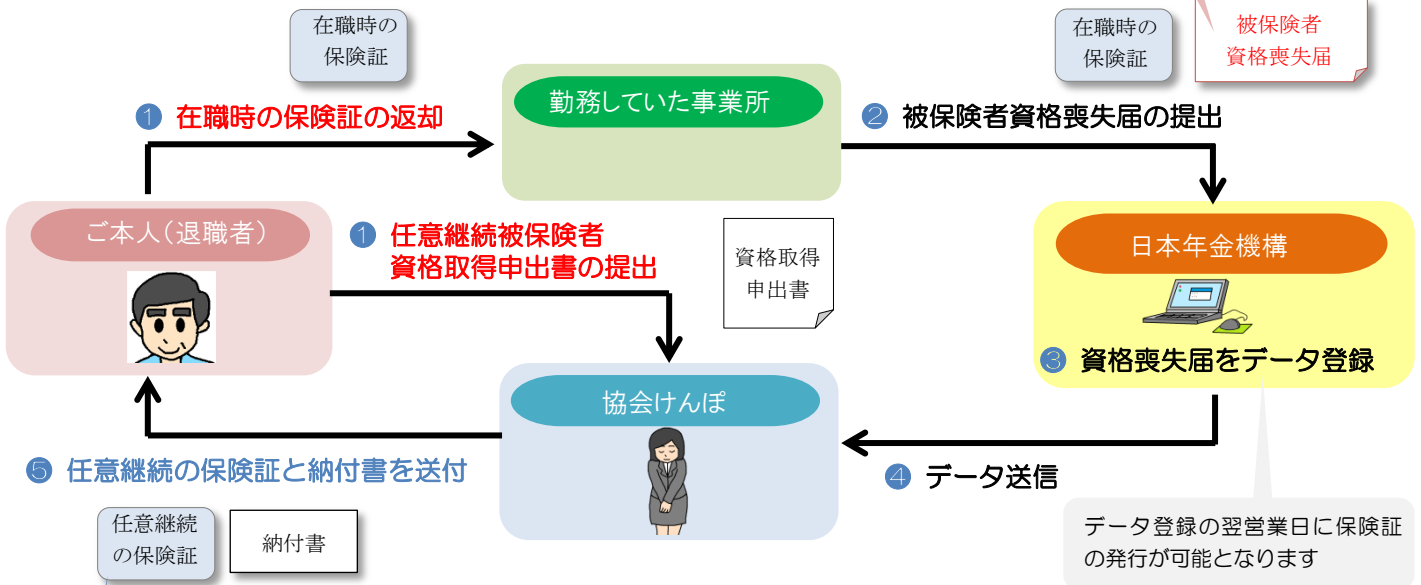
在職時の保険証

在職時の保険証

被保険者資格喪失届

❶ 在職時の保険証の返却

勤務していた事業所

❷ 被保険者資格喪失届の提出

ご本人（退職者）

❶ 任意継続被保険者資格取得申出書の提出

資格取得申出書

日本年金機構

❸ 資格喪失届をデータ登録

協会けんぽ

❺ 任意継続の保険証と納付書を送付

❹ データ送信

任意継続の保険証

納付書

データ登録の翌営業日に保険証の発行が可能となります